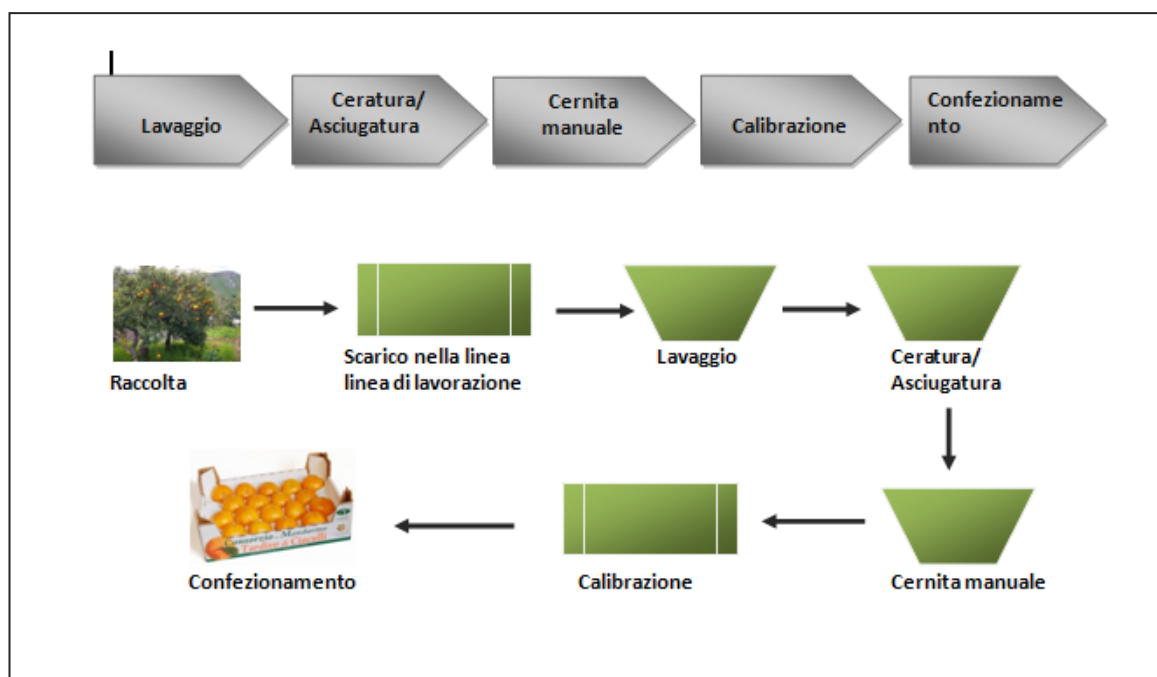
Lavaggio

Ceratura/ Asciugatura

Cernita manuale

Calibrazione

Confezionamento

Raccolta

Scarico nella linea linea di lavorazione

Lavaggio

Ceratura/ Asciugatura

Cernita manuale

Calibrazione

Confezionamento